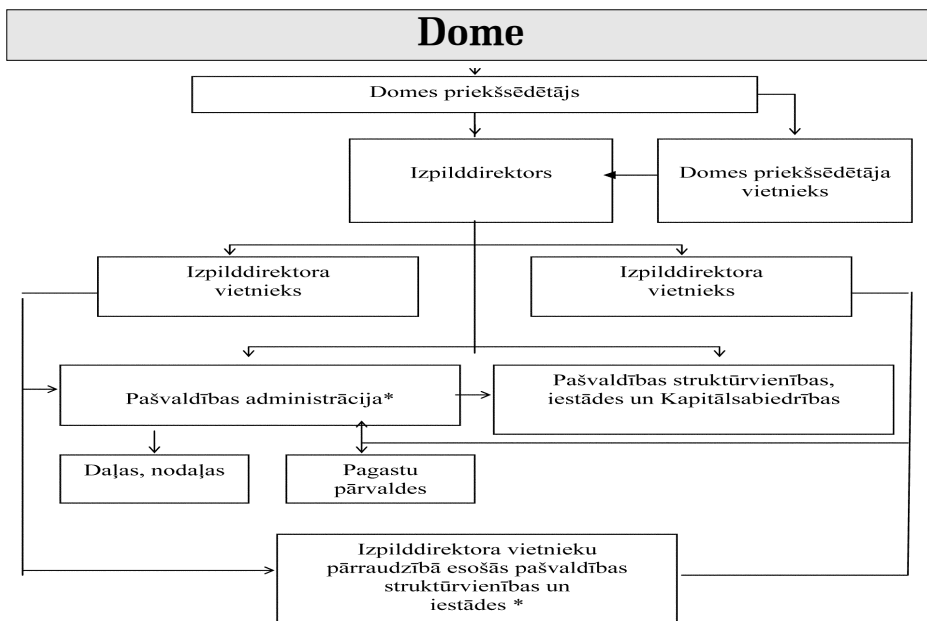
Dome

Domes priekšsēdētājs

Izpilddirektors

Domes priekšsēdētāja vietnieks

Izpilddirektora vietnieks

Izpilddirektora vietnieks

Pašvaldības administrācija*

Pašvaldības struktūrvienības, iestādes un Kapitālsabiedrības

Daļas, nodaļas

Pagastu pārvaldes

Izpilddirektora vietnieku pārraudzībā esošās pašvaldības struktūrvienības un iestādes *